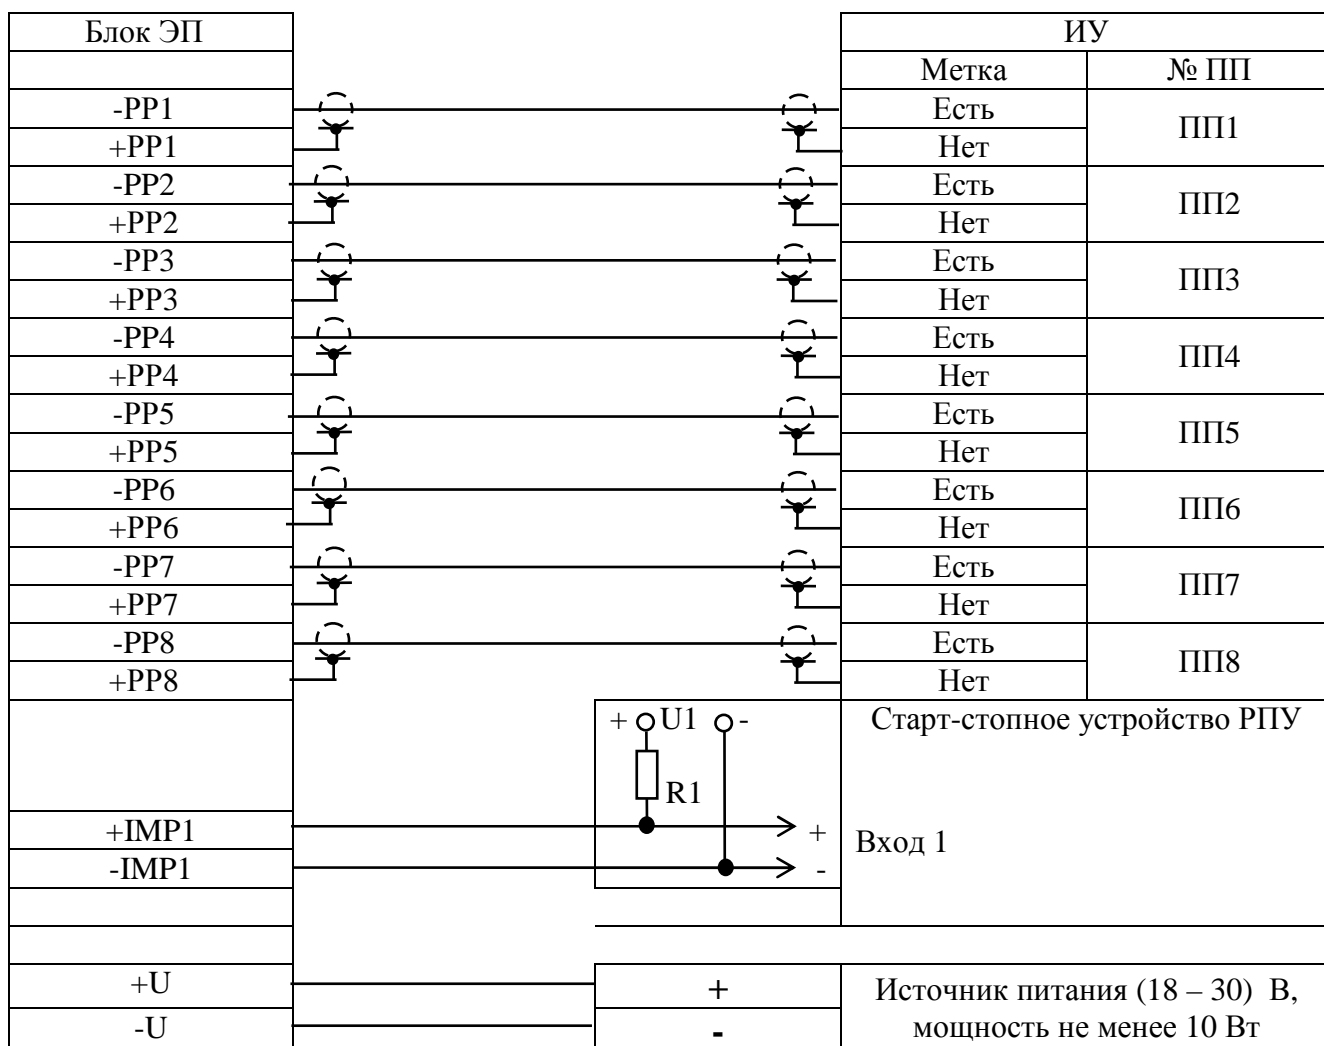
Блок ЭП

-PP1
+PP1
-PP2
+PP2
-PP3
+PP3
-PP4
+PP4
-PP5
+PP5
-PP6
+PP6
-PP7
+PP7
-PP8
+PP8

+IMP1
-IMP1

+U
-U

ИУ

| Метка | № ПП |
|---|---|
| Есть | ПП1 |
| Нет | |
| Есть | ПП2 |
| Нет | |
| Есть | ПП3 |
| Нет | |
| Есть | ПП4 |
| Нет | |
| Есть | ПП5 |
| Нет | |
| Есть | ПП6 |
| Нет | |
| Есть | ПП7 |
| Нет | |
| Есть | ПП8 |
| Нет | |

+ U1 -
R1
+
-

Старт-стопное устройство РПУ

Вход 1

+
-

Источник питания (18 – 30) В, мощность не менее 10 Вт